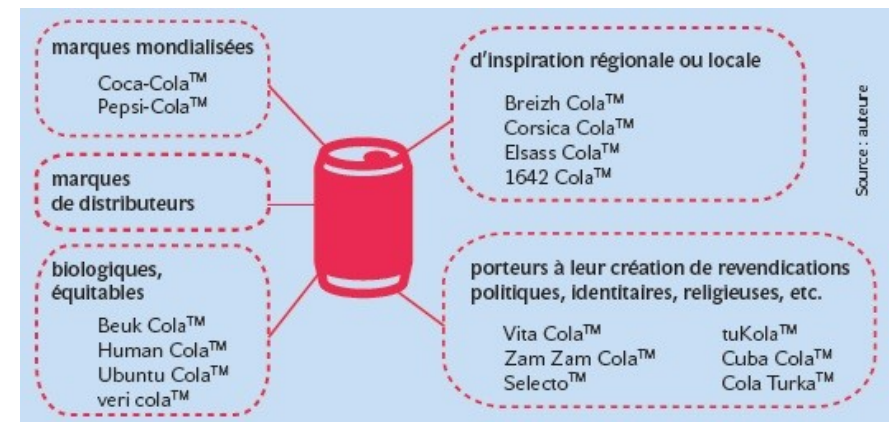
marques mondialisées

Coca-Cola™
Pepsi-Cola™

marques de distributeurs

biologiques, équitables

Beuk Cola™
Human Cola™
Ubuntu Cola™
veri cola™

d'inspiration régionale ou locale

Breizh Cola™
Corsica Cola™
Elsass Cola™
1642 Cola™

porteurs à leur création de revendications politiques, identitaires, religieuses, etc.

Vita Cola™
Zam Zam Cola™
Selecto™

tuKola™
Cuba Cola™
Cola Turka™

Source : auteure